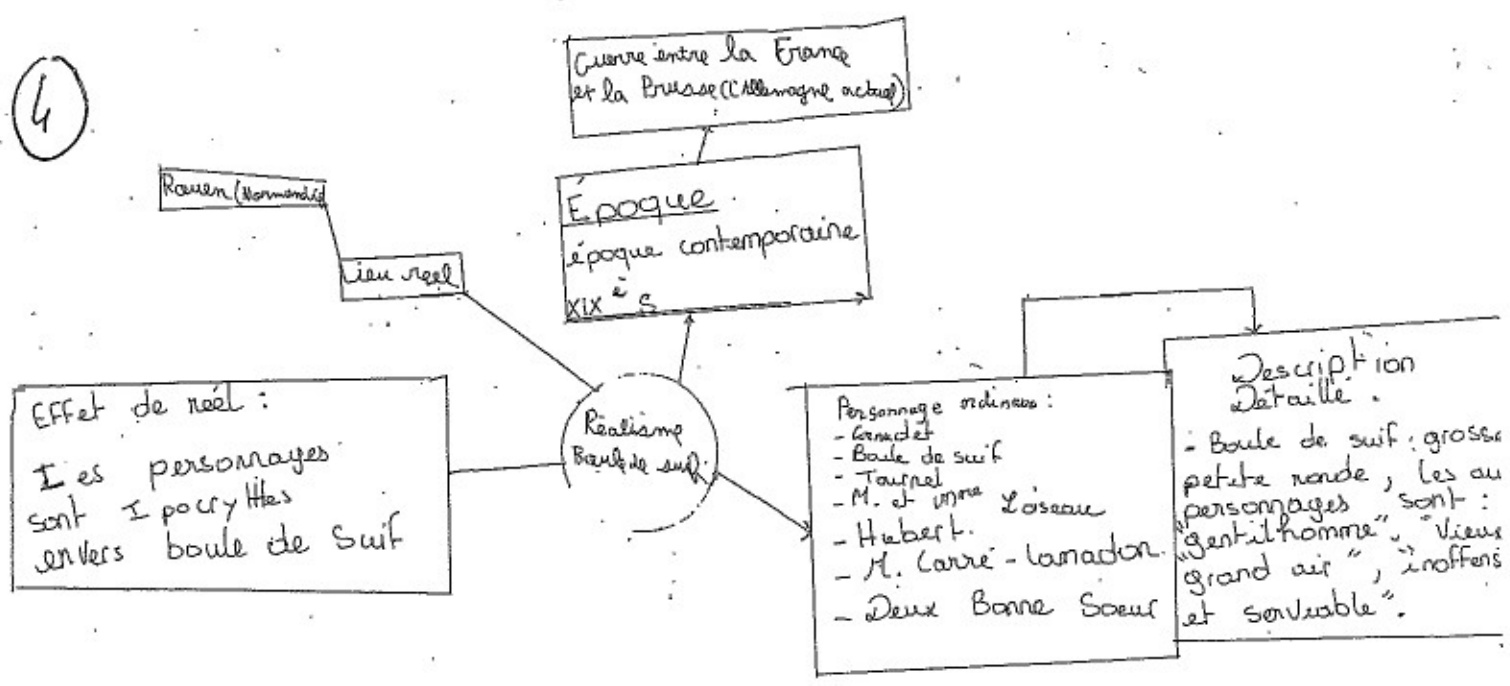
4

Guerre entre la France et la Prusse (l'Allemagne actuel)

Époque
époque contemporaine
XIX$^{e}$ S

Rouen (Normandie)

Lieu réel

Effet de réel :
Les personnages sont Ipocryttes envers boule de Suif

Réalisme
Boule de suif

Personnage ordinaire :
- Cornudet
- Boule de suif
- Tournel
- M. et Mme Loiseau
- Hubert.
- M. Carré-Lamadon.
- Deux Bonne Soeur

Description Détaillé.
- Boule de suif : grosse petite ronde, les au personnages sont : "gentilhomme", "Vieux grand air", "inoffens et serviable".